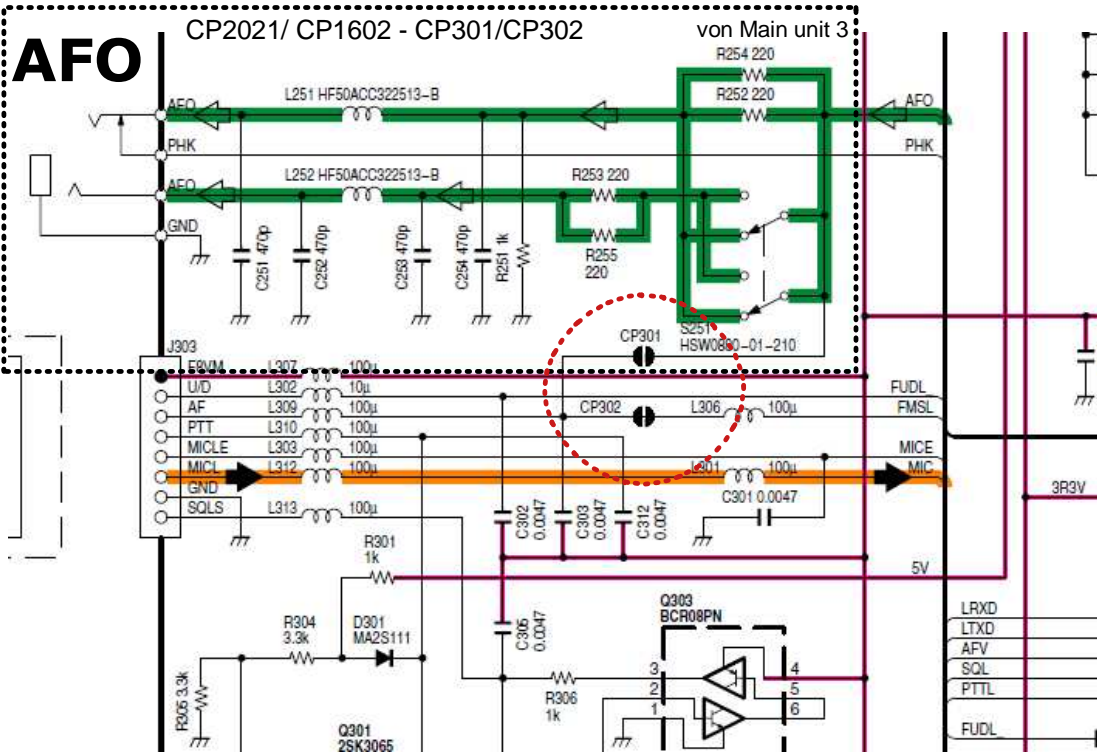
AFO

CP2021/ CP1602 - CP301/CP302

von Main unit 3

R254 220
R252 220
L251 HF50ACC322513-B
AFO
AFO
PHK
PHK
L252 HF50ACC322513-B
R253 220
AFO
GND
C251 470p
C252 470p
C253 470p
C254 470p
R251 1k
R255 220
S251 HSW0860-01-210
CP301
J303
E8VM
U/D
AF
PTT
MICLE
MICL
GND
SQLS
L307 100µ
L302 10µ
L309 100µ
L310 100µ
L303 100µ
L312 100µ
L313 100µ
CP302
L306 100µ
L301 100µ
FUDL_
FMSL
MICE
MIC
C301 0.0047
C302 0.0047
C303 0.0047
C312 0.0047
3R3V
R301 1k
5V
C305 0.0047
Q303 BCR08PN
R304 3.3k
D301 MA2S111
R305 3.3k
R306 1k
Q301 2SK3065
3
2
1
4
5
6
LRXD
LTXD
AFV
SQL
PTTL
FUDL_